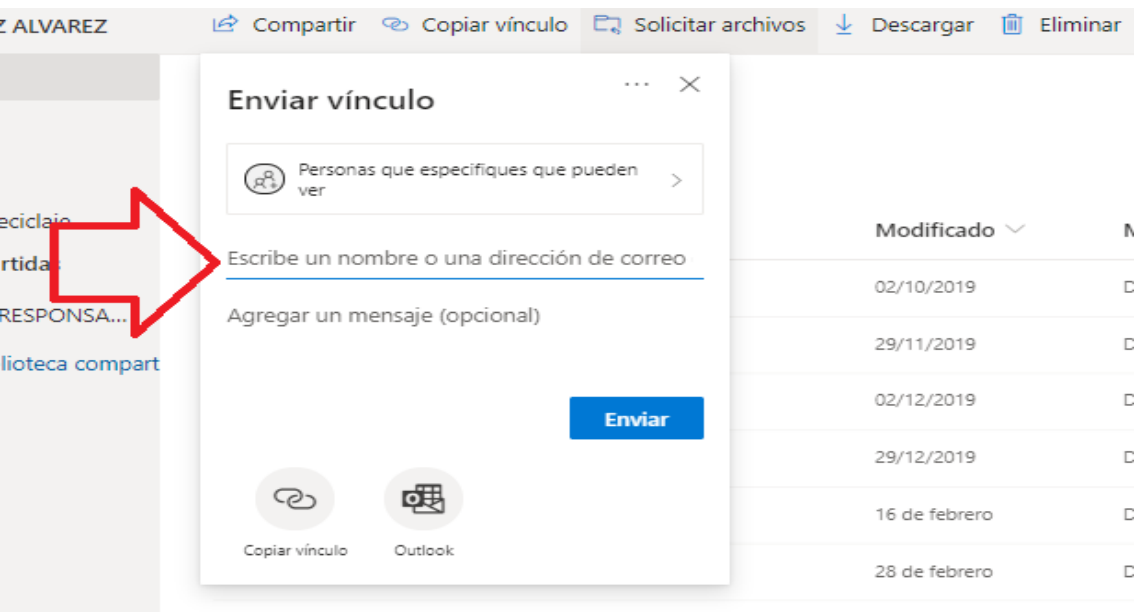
Z ALVAREZ
Compartir Copiar vínculo Solicitar archivos Descargar Eliminar

eciclaje
rtidas
RESPONSA...
lioteca compart

Enviar vínculo
···
Personas que especifiques que pueden ver
Escribe un nombre o una dirección de correo
Agregar un mensaje (opcional)
Enviar
Copiar vínculo
Outlook

Modificado
M
02/10/2019
29/11/2019
02/12/2019
29/12/2019
16 de febrero
28 de febrero
D
D
D
D
D
D